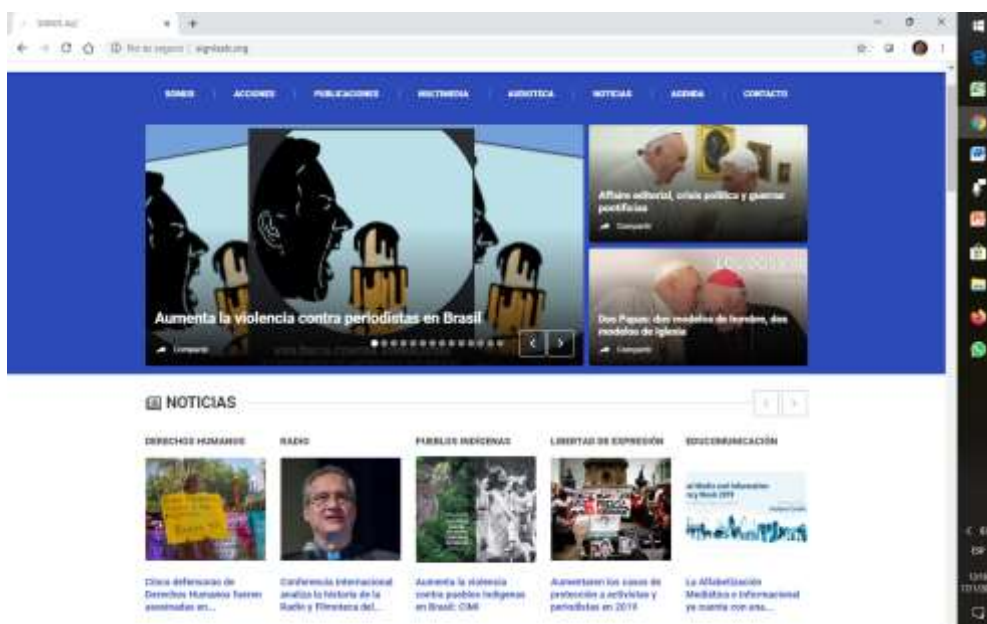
SIGNIS ALC

No es seguro | signisalc.org

SOMOS | ACCIONES | PUBLICACIONES | MULTIMEDIA | AUDIOTECA | NOTICIAS | AGENDA | CONTACTO

Aumenta la violencia contra periodistas en Brasil

Compartir

Affaire editorial, crisis política y guerras pontificias

Compartir

Dos Papas: dos modelos de hombre, dos modelos de Iglesia

Compartir

NOTICIAS

DERECHOS HUMANOS

Cinco defensoras de Derechos Humanos fueron asesinadas en...

RADIO

Conferencia internacional analiza la historia de la Radio y Filmoteca del...

PUEBLOS INDÍGENAS

Aumenta la violencia contra pueblos indígenas en Brasil: CIMI

LIBERTAD DE EXPRESIÓN

Aumentaron los casos de protección a activistas y periodistas en 2019

EDUCOMUNICACIÓN

La Alfabetización Mediática e Informacional ya cuenta con una...